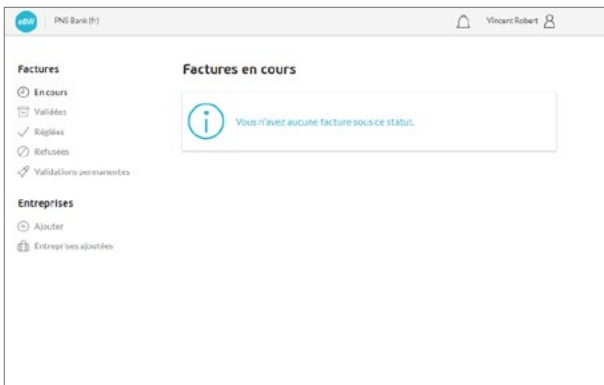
eBill PNS Bank (fr)

Vincent Robert

Factures

En cours

Validées

Réglées

Refusées

Validations permanentes

Entreprises

Ajouter

Entreprises ajoutées

Factures en cours

Vous n'avez aucune facture sous ce statut.